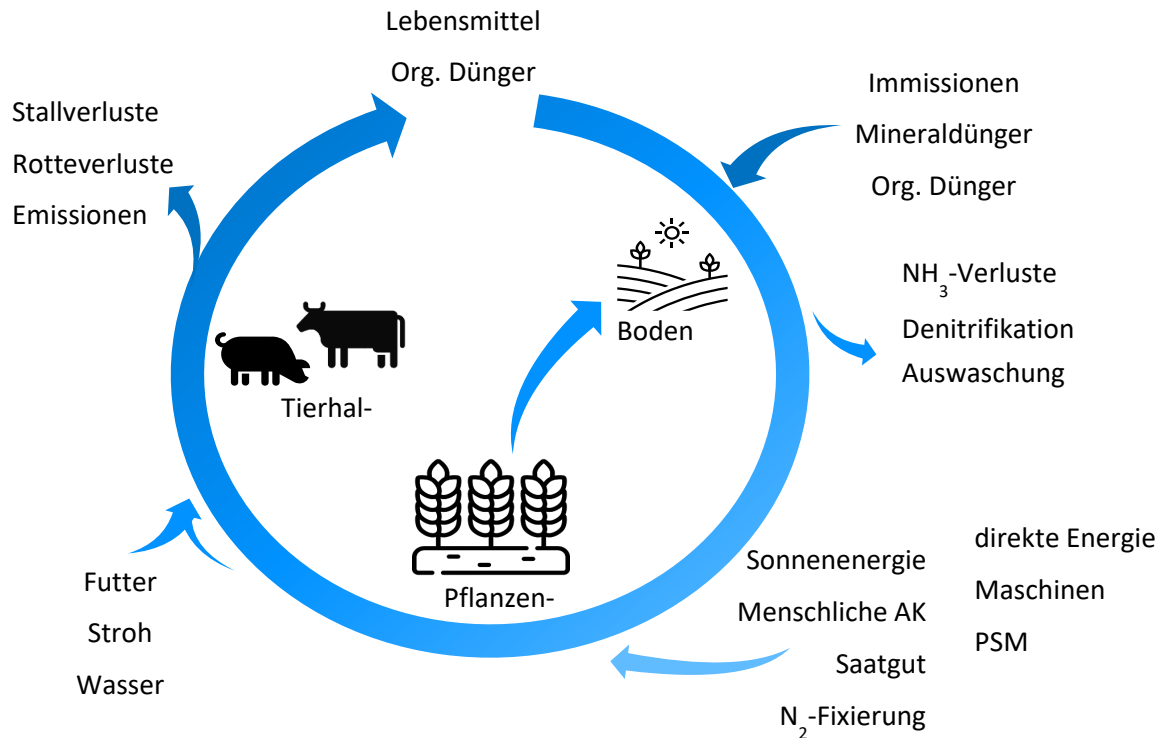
Lebensmittel
Org. Dünger

Stallverluste
Rotteverluste
Emissionen

Immissionen
Mineraldünger
Org. Dünger

$NH_3$-Verluste
Denitrifikation
Auswaschung

Boden

Tierhal-

Pflanzen-

Futter
Stroh
Wasser

Sonnenenergie
Menschliche AK
Saatgut
$N_2$-Fixierung

direkte Energie
Maschinen
PSM